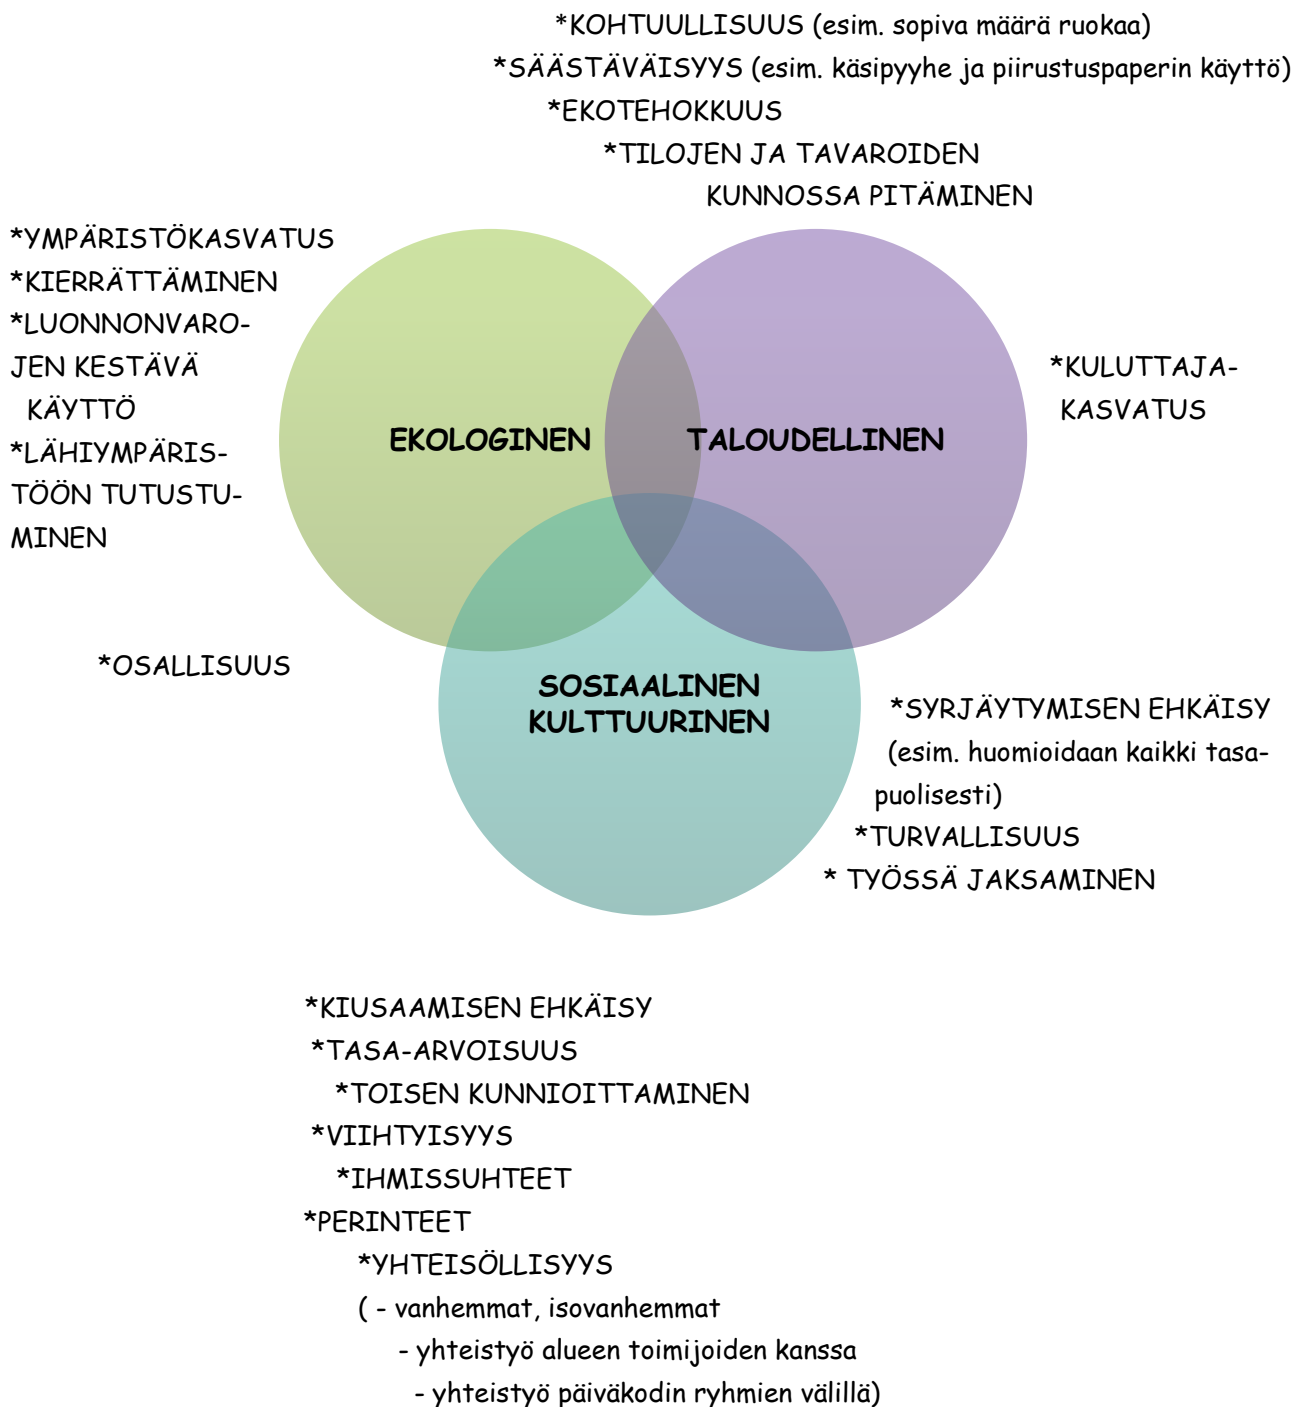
*KOHTUULLISUUS (esim. sopiva määrä ruokaa)
*SÄÄSTÄVÄISYYS (esim. käsipyyhe ja piirustuspaperin käyttö)
*EKOTEHOKKUUS
*TILOJEN JA TAVAROIDEN KUNNOSSA PITÄMINEN

*YMPÄRISTÖKASVATUS
*KIERRÄTTÄMINEN
*LUONNONVAROJEN KESTÄVÄ KÄYTTÖ
*LÄHIYMPÄRISTÖÖN TUTUSTUMINEN

EKOLOGINEN

TALOUDELLINEN

*KULUTTAJAKASVATUS

*OSALLISUUS

SOSIAALINEN
KULTTUURINEN

*SYRJÄYTYMISEN EHKÄISY (esim. huomioidaan kaikki tasapuolisesti)
*TURVALLISUUS
* TYÖSSÄ JAKSAMINEN

*KIUSAAMISEN EHKÄISY
*TASA-ARVOISUUS
*TOISEN KUNNIOITTAMINEN
*VIIHTYISYYS
*IHMISSUHTEET
*PERINTEET
*YHTEISÖLLISYYS
( - vanhemmat, isovanhemmat
- yhteistyö alueen toimijoiden kanssa
- yhteistyö päiväkodin ryhmien välillä)